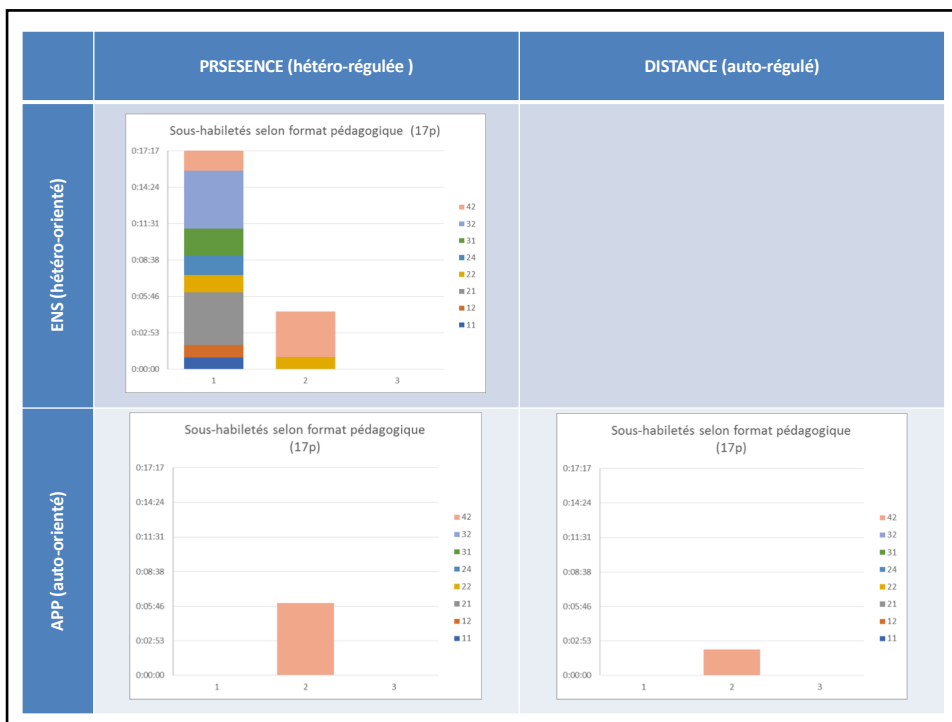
| | PRSESENCE (hétéro-régulée ) | DISTANCE (auto-régulé) |
|---|---|---|
| ENS (hétéro-orienté) | Sous-habiletés selon format pédagogique (17p) 0:17:17 0:14:24 0:11:31 0:08:38 0:05:46 0:02:53 0:00:00 1 2 3 42 32 31 24 22 21 12 11 | |
| APP (auto-orienté) | Sous-habiletés selon format pédagogique (17p) 0:17:17 0:14:24 0:11:31 0:08:38 0:05:46 0:02:53 0:00:00 1 2 3 42 32 31 24 22 21 12 11 | Sous-habiletés selon format pédagogique (17p) 0:17:17 0:14:24 0:11:31 0:08:38 0:05:46 0:02:53 0:00:00 1 2 3 42 32 31 24 22 21 12 11 |